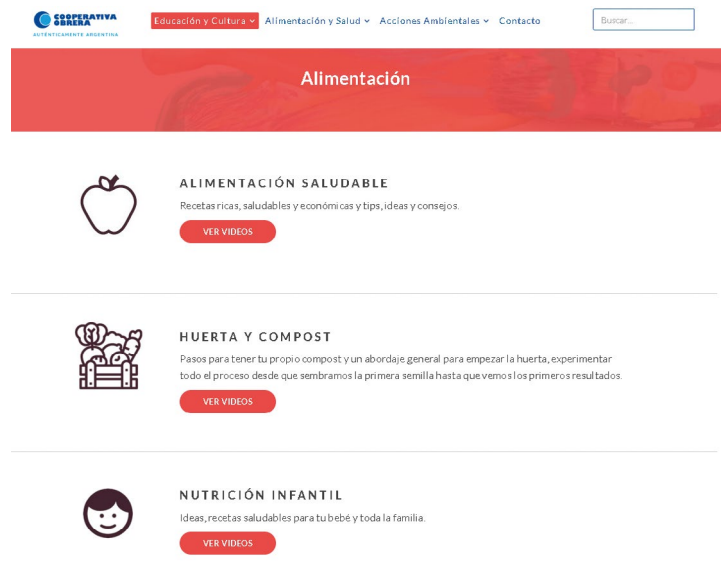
COOPERATIVA OBRERA
AUTÉNTICAMENTE ARGENTINA

Educación y Cultura
Alimentación y Salud
Acciones Ambientales
Contacto
Buscar...

Alimentación

ALIMENTACIÓN SALUDABLE

Recetas ricas, saludables y económicas y tips, ideas y consejos.

VER VIDEOS

HUERTA Y COMPOST

Pasos para tener tu propio compost y un abordaje general para empezar la huerta, experimentar todo el proceso desde que sembramos la primera semilla hasta que vemos los primeros resultados.

VER VIDEOS

NUTRICIÓN INFANTIL

Ideas, recetas saludables para tu bebé y toda la familia.

VER VIDEOS